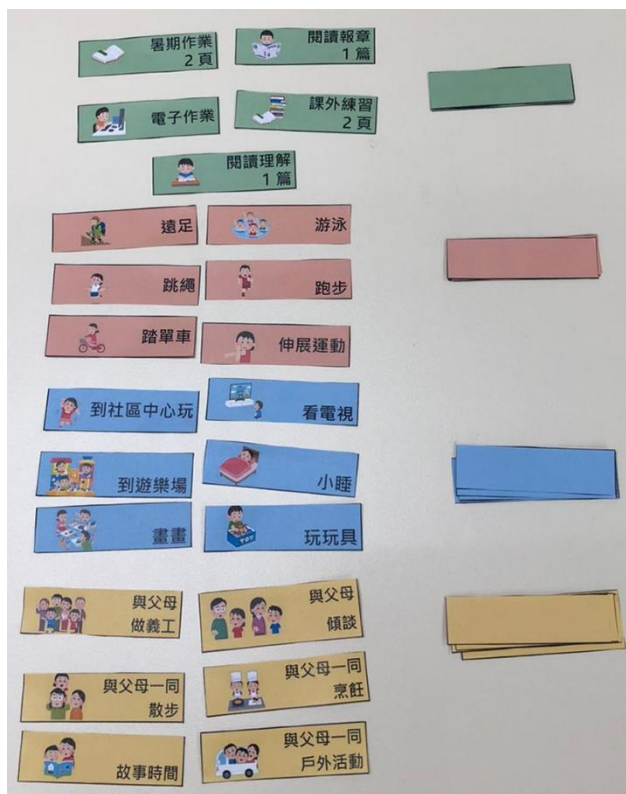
暑期作業
2頁

閱讀報章
1篇

電子作業

課外練習
2頁

閱讀理解
1篇

遠足

游泳

跳繩

跑步

踏單車

伸展運動

到社區中心玩

看電視

到遊樂場

小睡

畫畫

玩玩具

與父母
做義工

與父母
傾談

與父母一同
散步

與父母一同
烹飪

故事時間

與父母一同
戶外活動